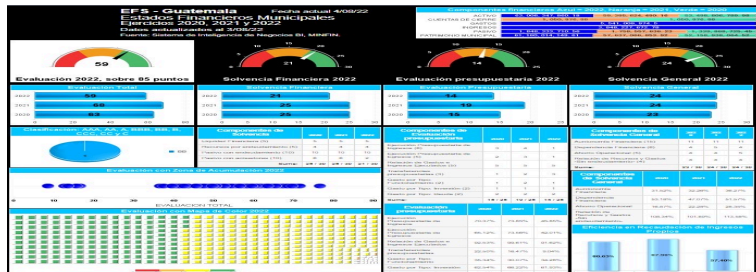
EFS - Guatemala
Fecha actual 4/08/22
Estados Financieros Municipales
Ejercicios 2020, 2021 y 2022
Datos actualizados al 3/08/22
Fuente: Sistema de Inteligencia de Negocios SI, MINFIN.

Componentes Financieros Azul = 2022, Naranja = 2021, Verde = 2020
ACTIVO
CUENTAS DE CAPITAL
GASTOS
INGRESOS
PASIVO
PATRIMONIO MUNICIPAL

59
21
14
24

Evaluación 2022, sobre 85 puntos
Solvencia Financiera 2022
Evaluación presupuestaria 2022
Solvencia General 2022

Evaluación Total
2022 59
2021 68
2020 63

Solvencia Financiera
2022 21
2021 25
2020 25

Evaluación Presupuestaria
2022 14
2021 19
2020 15

Solvencia General
2022 24
2021 24
2020 23

Clasificación: AAA, AA, A, BBB, BB, B, CCC, CC, C

Componentes de Solvencia
Suma

Componentes de Evaluación Presupuestaria
Suma

Componentes de Solvencia General
Suma

Evaluación con Zona de Acumulación 2022
EVALUACION TOTAL

Evaluación con Mapa de Calor 2022

Evaluación presupuestaria

Componentes de Solvencia General

Eficiencia en Recaudación de Ingresos Propios